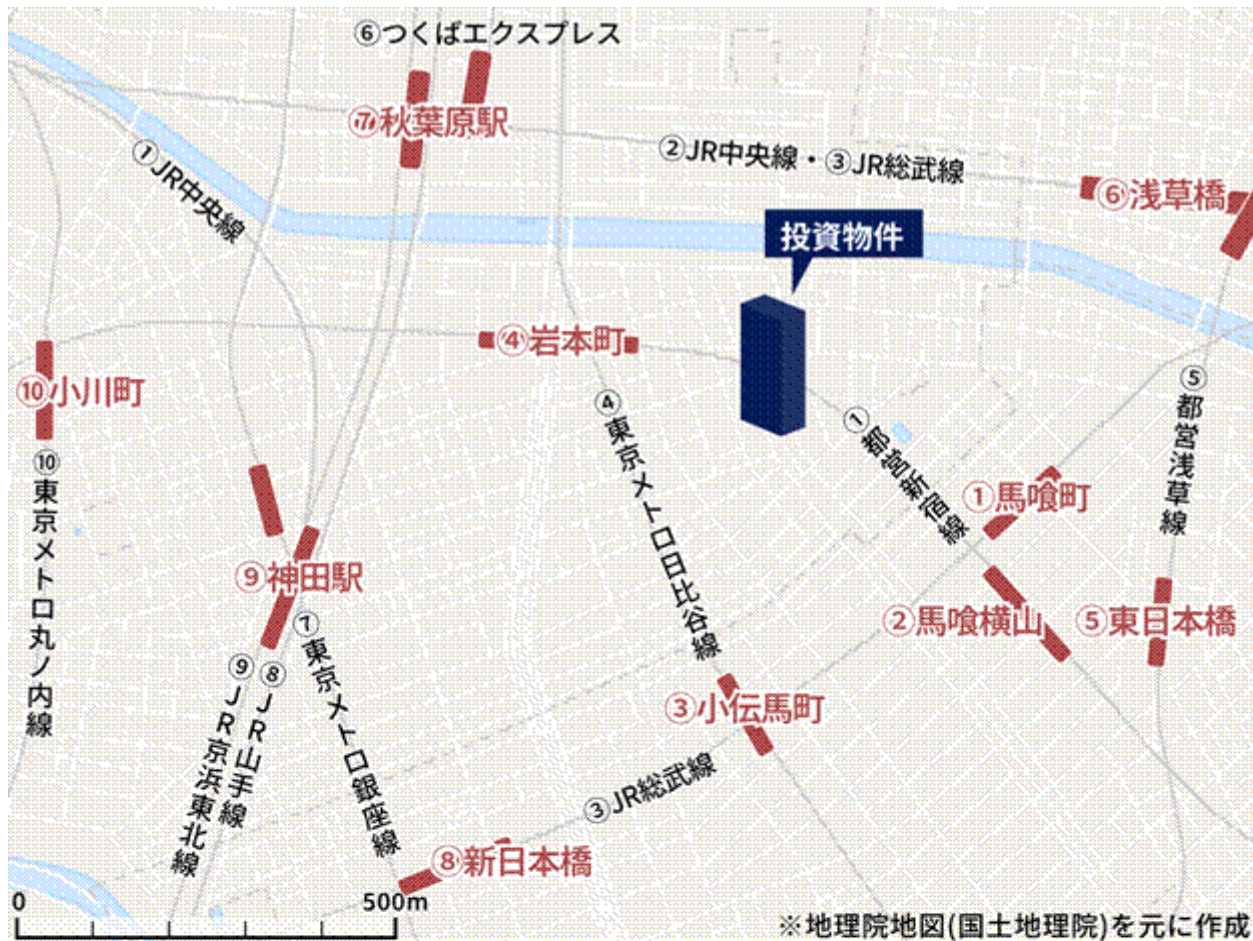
⑥つくばエクスプレス

⑦秋葉原駅

①JR中央線

②JR中央線・③JR総武線

⑥浅草橋

投資物件

④岩本町

⑩小川町

⑩東京メトロ丸ノ内線

④東京メトロ日比谷線

①都営新宿線

⑤都営浅草線

①馬喰町

⑨神田駅

②馬喰横山

⑤東日本橋

⑨JR京浜東北線

⑧JR山手線

①東京メトロ銀座線

③小伝馬町

③JR総武線

⑧新日本橋

0

500m

※地理院地図(国土地理院)を元に作成